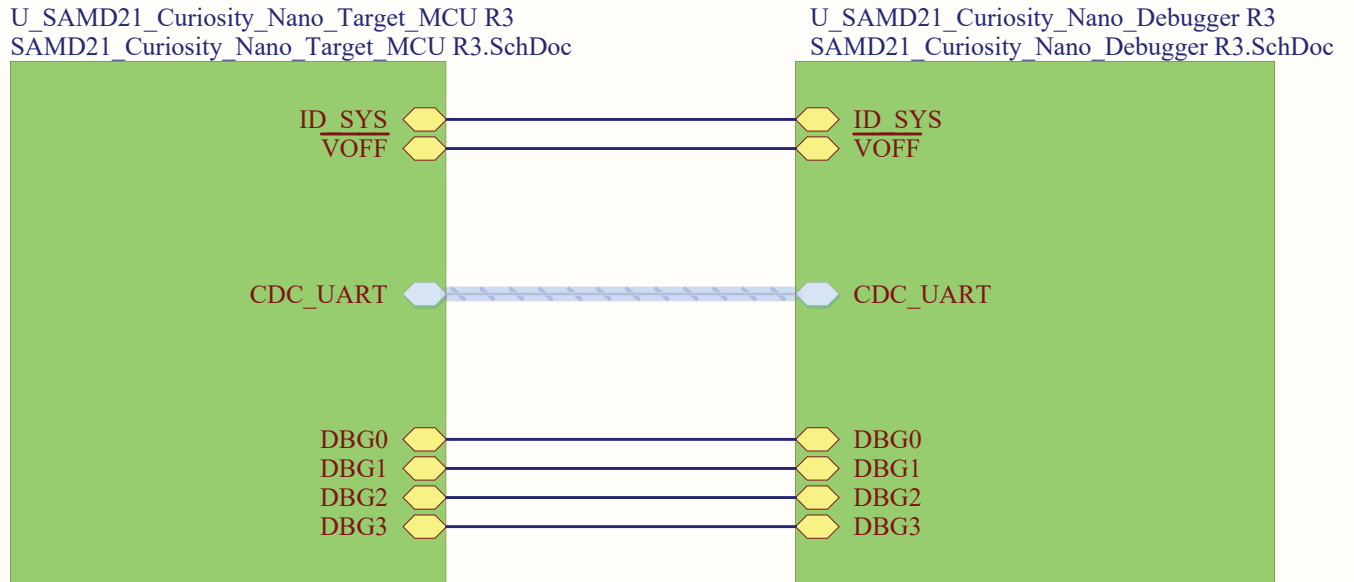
U_SAMD21_Curiosity_Nano_Target_MCU R3
SAMD21_Curiosity_Nano_Target_MCU R3.SchDoc

ID_SYS
$\overline{\text{VOFF}}$

CDC_UART

DBG0
DBG1
DBG2
DBG3

U_SAMD21_Curiosity_Nano_Debugger R3
SAMD21_Curiosity_Nano_Debugger R3.SchDoc

ID_SYS
$\overline{\text{VOFF}}$

CDC_UART

DBG0
DBG1
DBG2
DBG3